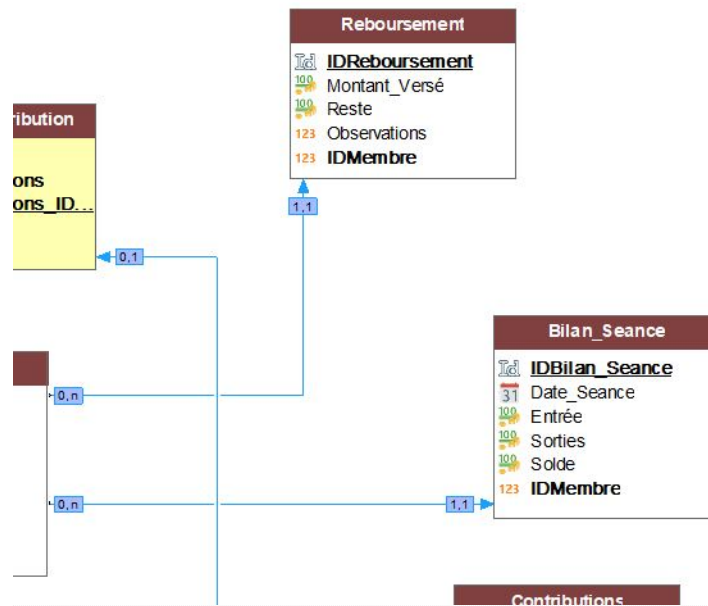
Reboursement
IDReboursement
Montant_Versé
Reste
123 Observations
123 IDMembre

ribution
ons
ons_ID...

1,1
0,1

Bilan_Seance
IDBilan_Seance
31 Date_Seance
Entrée
Sorties
Solde
123 IDMembre

0,n
0,n
1,1

Contributions